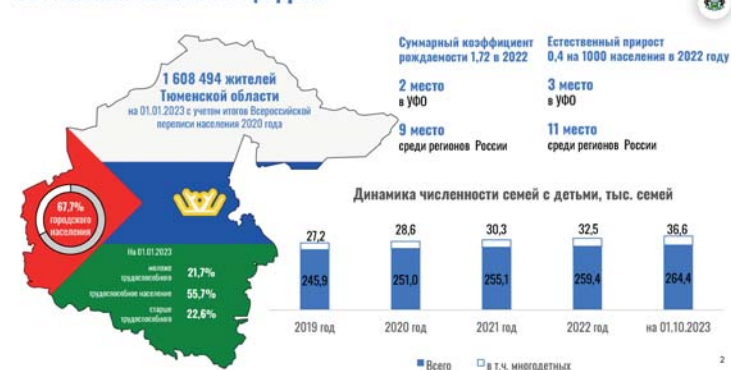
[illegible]

1 608 494 жителей Тюменской области
на 01.01.2023 с учетом итогов Всероссийской переписи населения 2020 года

67,7% городского населения

На 01.01.2023
моложе трудоспособного 21,7%
трудоспособное население 55,7%
старше трудоспособного 22,6%

Суммарный коэффициент рождаемости 1,72 в 2022

2 место
в УФО

9 место
среди регионов России

Естественный прирост 0,4 на 1000 населения в 2022 году

3 место
в УФО

11 место
среди регионов России

Динамика численности семей с детьми, тыс. семей

| | 2019 год | 2020 год | 2021 год | 2022 год | на 01.10.2023 |
|---|---|---|---|---|---|
| в т.ч. многодетных | 27,2 | 28,6 | 30,3 | 32,5 | 36,6 |
| Всего | 245,9 | 251,0 | 255,1 | 259,4 | 264,4 |

Всего
в т.ч. многодетных

2